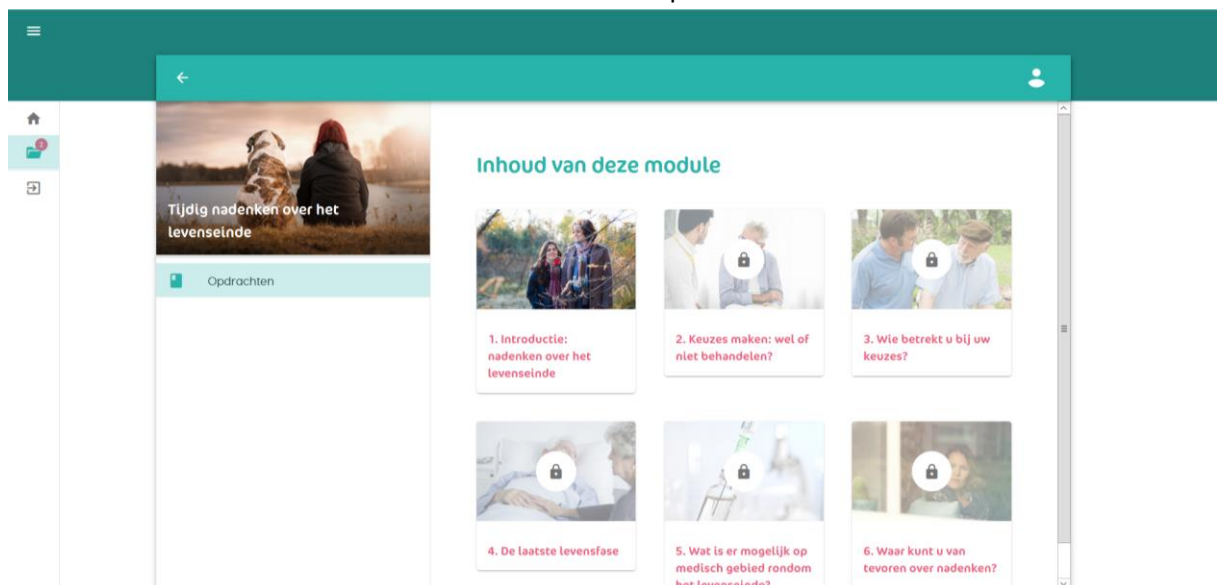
Tijdig nadenken over het levenseinde

Opdrachten

Inhoud van deze module

1. Introductie: nadenken over het levenseinde

2. Keuzes maken: wel of niet behandelen?

3. Wie betrekt u bij uw keuzes?

4. De laatste levensfase

5. Wat is er mogelijk op medisch gebied rondom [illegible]

6. Waar kunt u van tevoren over nadenken?